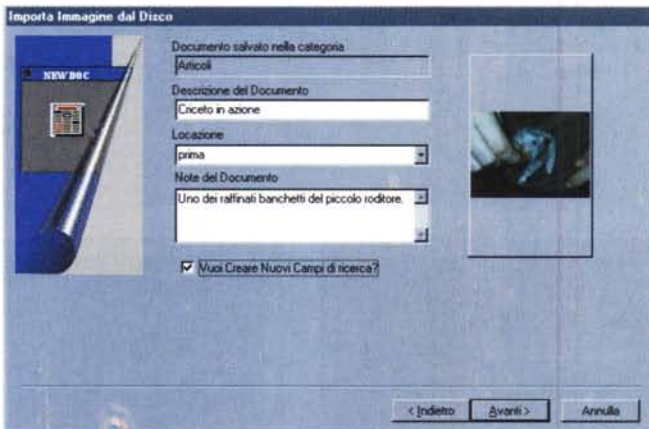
Importa Immagine dal Disco

NEW DOC

Documento salvato nella categoria
Articoli

Descrizione del Documento
Criceto in azione

Locazione
prima

Note del Documento
Uno dei raffinati banchetti del piccolo roditore.

Vuoi Creare Nuovi Campi di ricerca?

< Indietro
Avanti >
Annulla